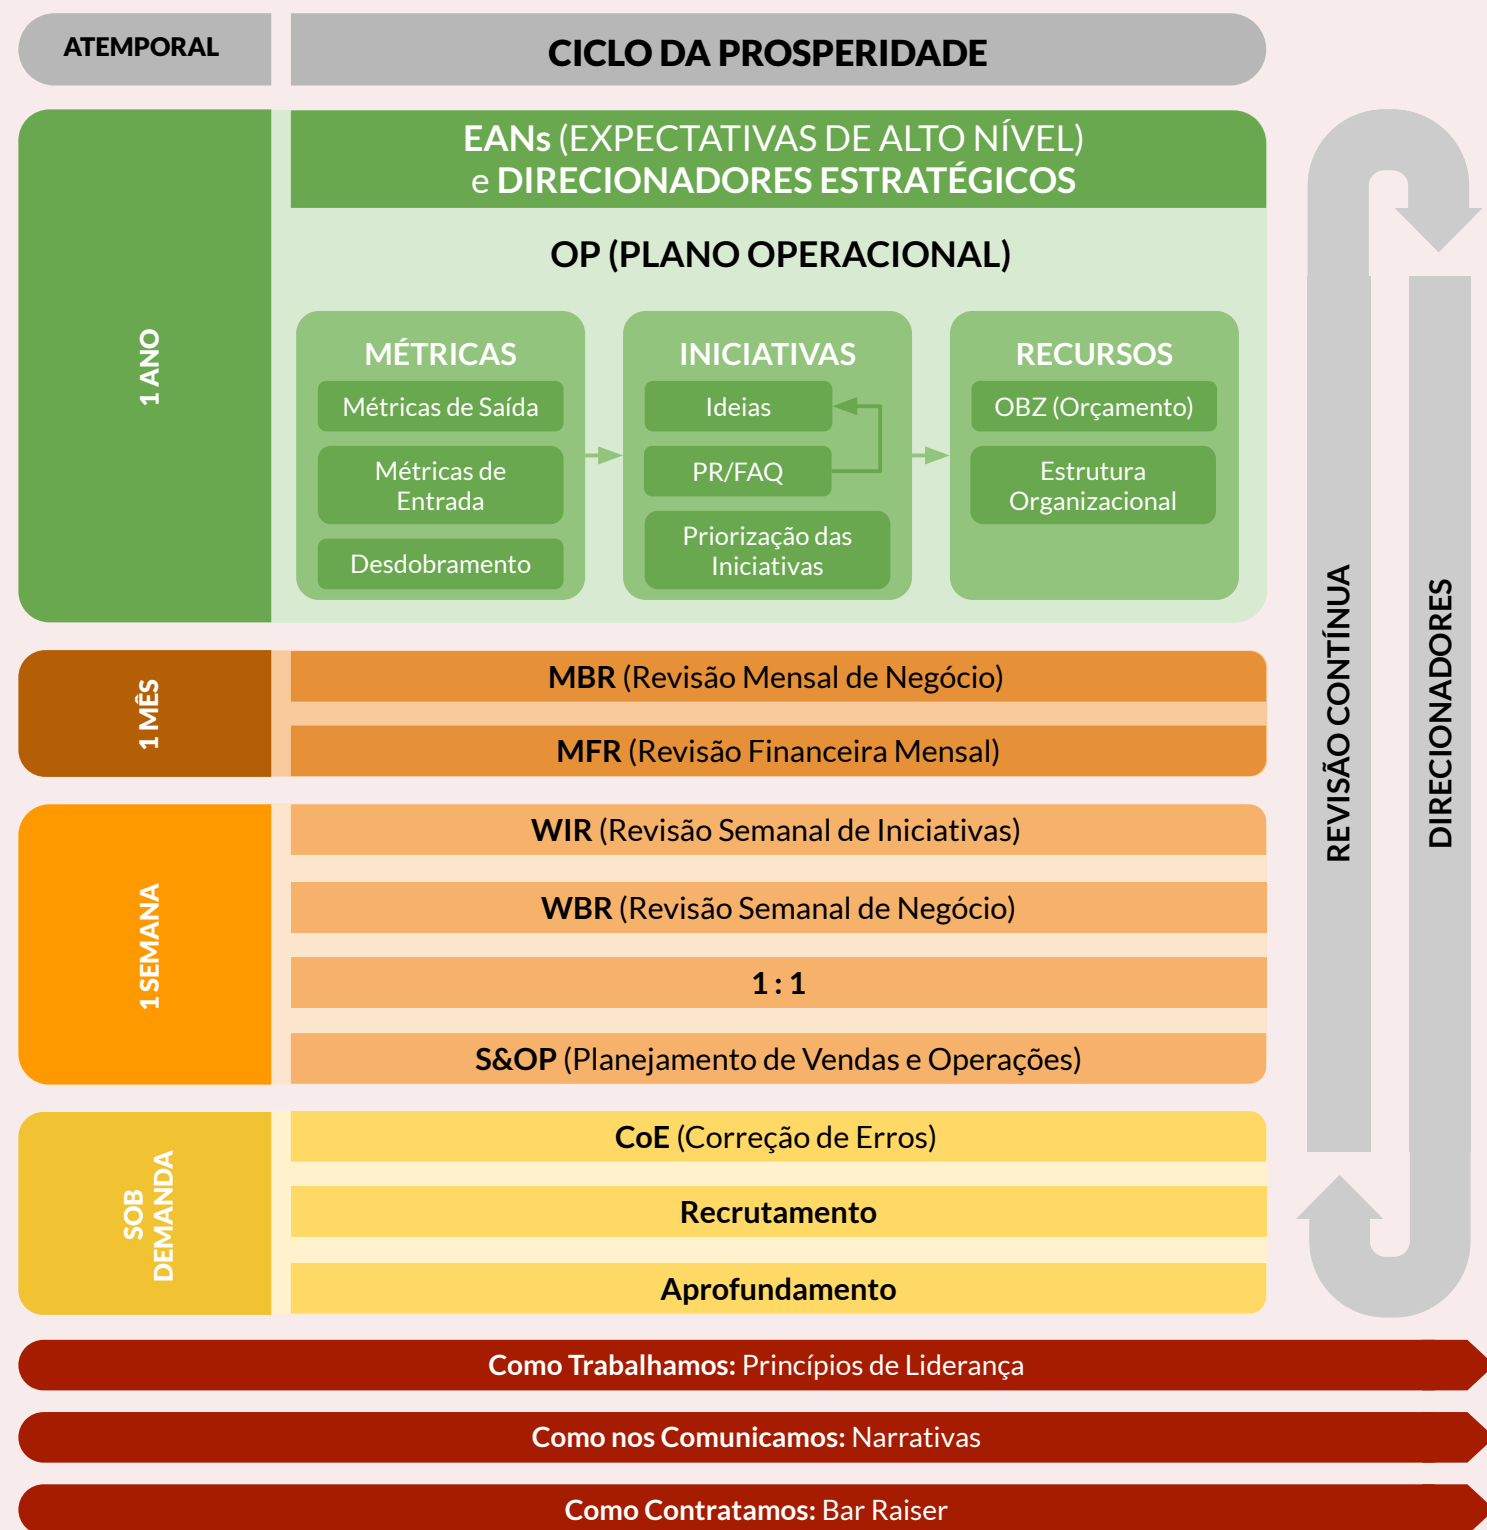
ATEMPORAL

CICLO DA PROSPERIDADE

1 ANO

EANs (EXPECTATIVAS DE ALTO NÍVEL) e DIRECIONADORES ESTRATÉGICOS

OP (PLANO OPERACIONAL)

MÉTRICAS
Métricas de Saída
Métricas de Entrada
Desdobramento

INICIATIVAS
Ideias
PR/FAQ
Priorização das Iniciativas

RECURSOS
OBZ (Orçamento)
Estrutura Organizacional

1 MÊS

MBR (Revisão Mensal de Negócio)
MFR (Revisão Financeira Mensal)

1 SEMANA

WIR (Revisão Semanal de Iniciativas)
WBR (Revisão Semanal de Negócio)
1 : 1
S&OP (Planejamento de Vendas e Operações)

SOB DEMANDA

CoE (Correção de Erros)
Recrutamento
Aprofundamento

REVISÃO CONTÍNUA

DIRECIONADORES

Como Trabalhamos: Princípios de Liderança
Como nos Comunicamos: Narrativas
Como Contratamos: Bar Raiser